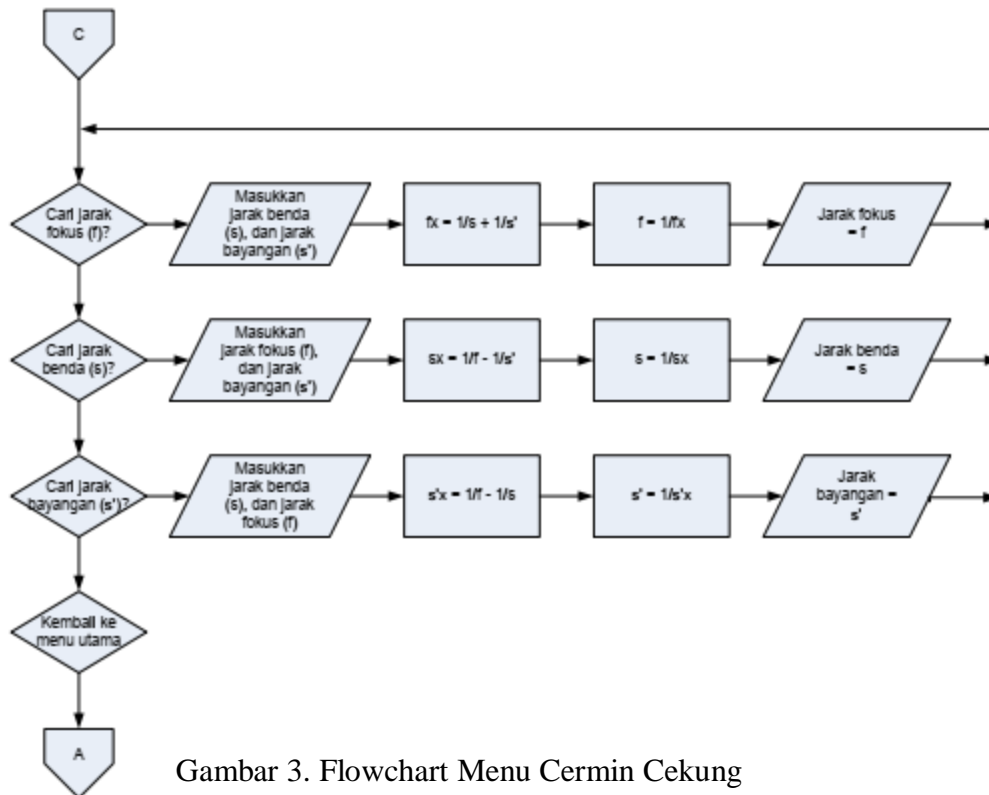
C

Cari jarak fokus (f)?

Masukkan jarak benda (s), dan jarak bayangan (s')

fx = 1/s + 1/s'

f = 1/fx

Jarak fokus = f

Cari jarak benda (s)?

Masukkan jarak fokus (f), dan jarak bayangan (s')

sx = 1/f - 1/s'

s = 1/sx

Jarak benda = s

Cari jarak bayangan (s')?

Masukkan jarak benda (s), dan jarak fokus (f)

s'x = 1/f - 1/s

s' = 1/s'x

Jarak bayangan = s'

Kembali ke menu utama

A

Gambar 3. Flowchart Menu Cermin Cekung